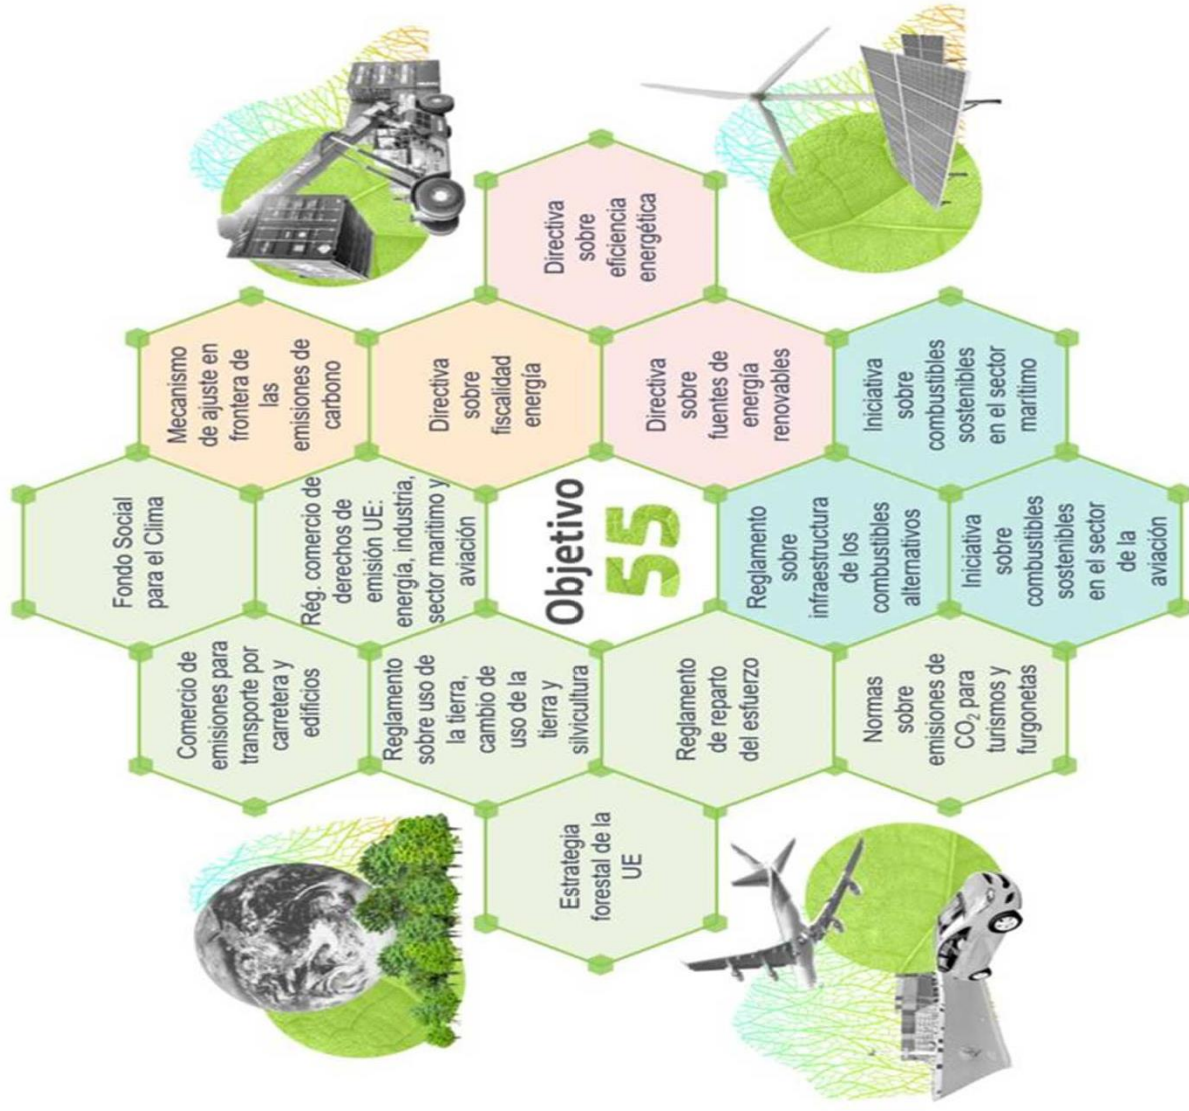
Objetivo 55

Directiva sobre eficiencia energética

Mecanismo de ajuste en frontera de las emisiones de carbono

Directiva sobre fiscalidad energía

Directiva sobre fuentes de energía renovables

Iniciativa sobre combustibles sostenibles en el sector marítimo

Fondo Social para el Clima

Rég. comercio de derechos de emisión UE: energía, industria, sector marítimo y aviación

Reglamento sobre infraestructura de los combustibles alternativos

Iniciativa sobre combustibles sostenibles en el sector de la aviación

Comercio de emisiones para transporte por carretera y edificios

Reglamento sobre uso de la tierra, cambio de uso de la tierra y silvicultura

Reglamento de reparto del esfuerzo

Normas sobre emisiones de $CO_2$ para turismos y furgonetas

Estrategia forestal de la UE